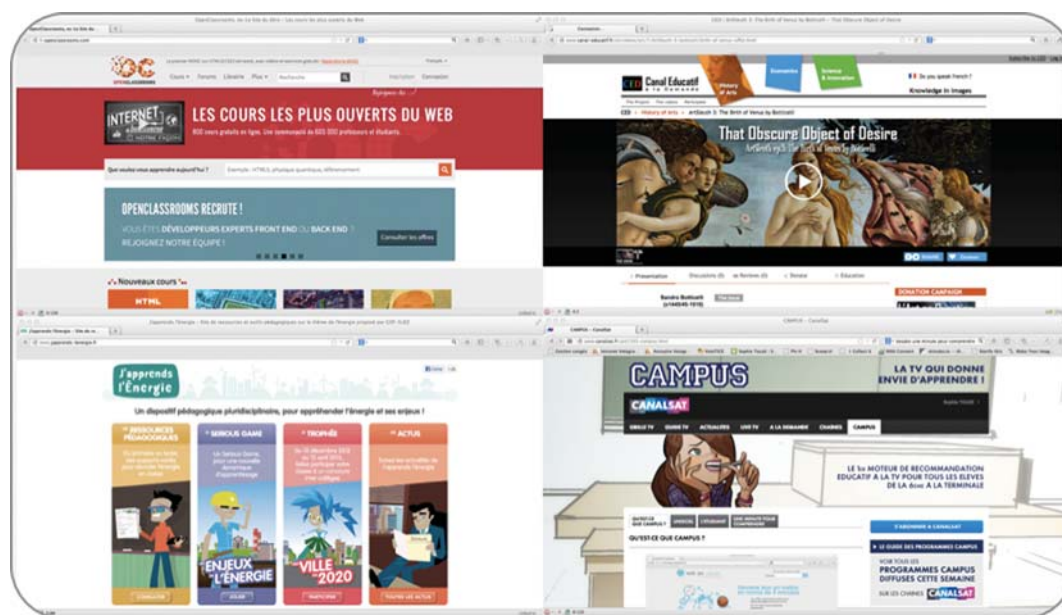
OpenClassrooms, ex-Site du Zéro - Les cours les plus ouverts du Web

OPENCLASSROOMS

Cours Forums Librairie Plus Rechercher

Inscription Connexion

INTERNET

LES COURS LES PLUS OUVERTS DU WEB

Que voulez-vous apprendre aujourd'hui ?

Exemple : HTML5, physique quantique, référencement

OPENCLASSROOMS RECRUTE !

VOUS ÊTES DÉVELOPPEURS EXPERTS FRONT END OU BACK END ? REJOIGNEZ NOTRE ÉQUIPE !

Consulter les offres

Nouveaux cours

HTML

CED - ArtSleuth 3: The Birth of Venus by Botticelli - That Obscure Object of Desire

Canal Educatif à la Demande

History of Arts

Economics

Science & Innovation

Do you speak french?

Knowledge in Images

That Obscure Object of Desire

Presentation

Discussions

Reviews

Donate

Education

Sandro Botticelli

DONATION CAMPAIGN

J'apprends l'Énergie - Site de ressources et outils pédagogiques sur le thème de l'énergie

J'apprends l'Énergie

Un dispositif pédagogique pluridisciplinaire, pour appréhender l'énergie et ses enjeux !

RESSOURCES PÉDAGOGIQUES

SERIOUS GAME

TROPHÉE

ACTUS

ENJEUX DE L'ÉNERGIE

VILLE 2020

CAMPUS - CanalSat

CAMPUS

CANALSAT

LA TV QUI DONNE ENVIE D'APPRENDRE !

GRILLE TV

GUIDE TV

ACTUALITÉS

LIVE TV

À LA DEMANDE

CHAÎNES

CAMPUS

LE 1er MOTEUR DE RECOMMANDATION ÉDUCATIF À LA TV POUR TOUS LES ÉLÈVES DE LA 6ème À LA TERMINALE

QU'EST-CE QUE CAMPUS ?

S'ABONNER À CANALSAT

LE GUIDE DES PROGRAMMES CAMPUS

VOIR TOUS LES PROGRAMMES CAMPUS DIFFUSÉS CETTE SEMAINE

SUR LES CHAÎNES CANALSAT